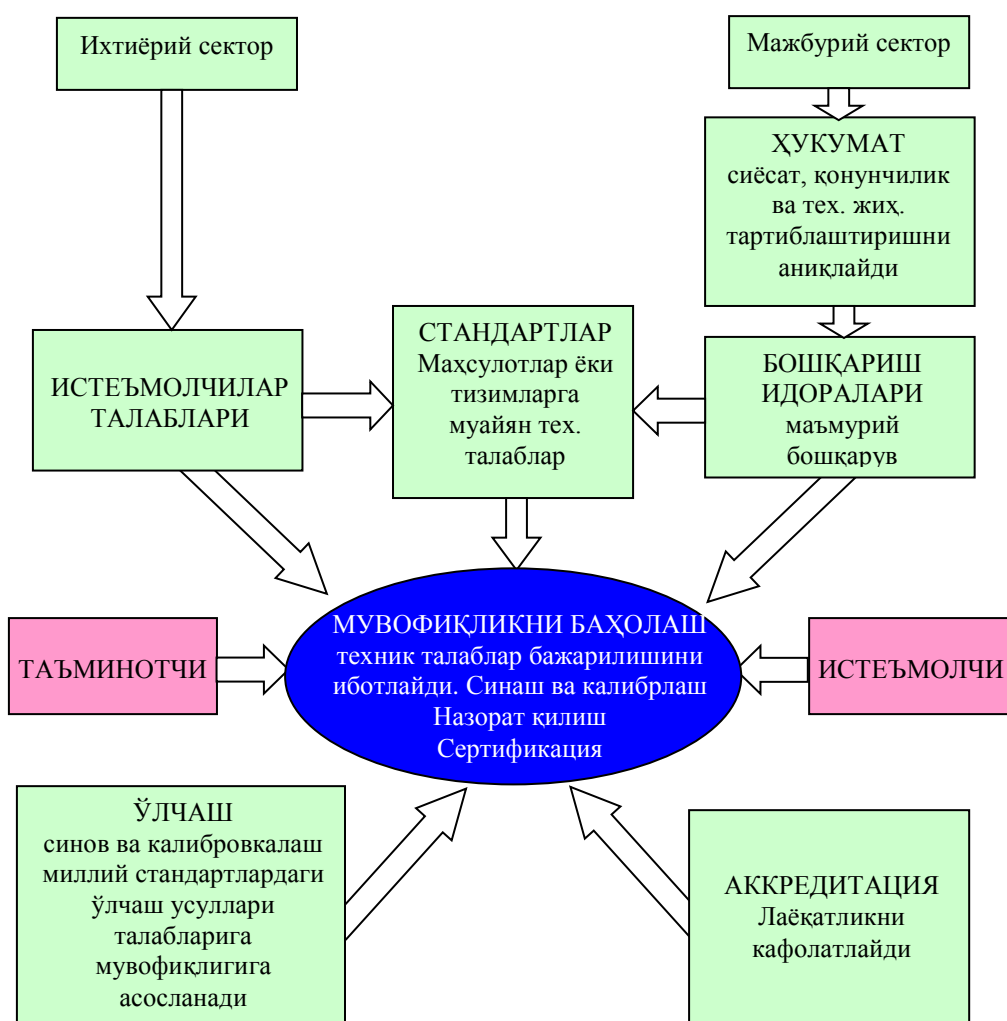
Ихтиёрий сектор

Мажбурий сектор

ҲУКУМАТ
сиёсат, қонунчилик ва тех. жиҳ. тартиблаштиришни аниқлайди

ИСТЕЪМОЛЧИЛАР ТАЛАБЛАРИ

СТАНДАРТЛАР
Маҳсулотлар ёки тизимларга муайян тех. талаблар

БОШҚАРИШ ИДОРАЛАРИ
маъмурий бошқарув

ТАЪМИНОТЧИ

МУВОФИҚЛИКНИ БАҲОЛАШ
техник талаблар бажарилишини иботлайди. Синаш ва калибрлаш
Назорат қилиш
Сертификация

ИСТЕЪМОЛЧИ

ЎЛЧАШ
синов ва калибровкалаш миллий стандартлардаги ўлчаш усуллари талабларига мувофиқлигига асосланади

АККРЕДИТАЦИЯ
Лаёқатликни кафолатлайди